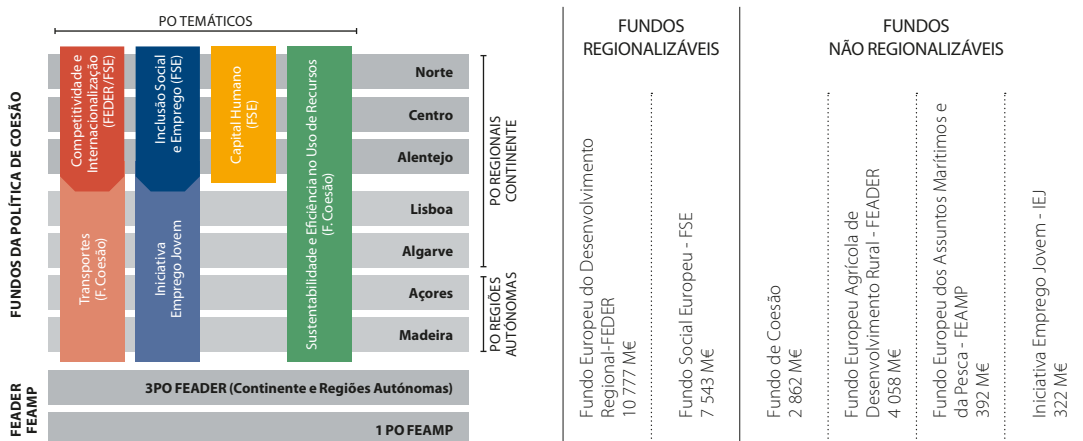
PO TEMÁTICOS

FUNDOS DA POLÍTICA DE COESÃO

Competitividade e Internacionalização (FEDER/FSE)

Inclusão Social e Emprego (FSE)

Capital Humano (FSE)

Sustentabilidade e Eficiência no Uso de Recursos (F. Coesão)

Transportes (F. Coesão)

Iniciativa Emprego Jovem

Norte
Centro
Alentejo
Lisboa
Algarve
Açores
Madeira

PO REGIONAIS CONTINENTE

PO REGIÕES AUTÓNOMAS

FEADER FEAMP

3PO FEADER (Continente e Regiões Autónomas)

1 PO FEAMP

FUNDOS REGIONALIZÁVEIS

Fundo Europeu do Desenvolvimento Regional-FEDER
10 777 M€

Fundo Social Europeu - FSE
7 543 M€

FUNDOS NÃO REGIONALIZÁVEIS

Fundo de Coesão
2 862 M€

Fundo Europeu Agrícola de Desenvolvimento Rural - FEADER
4 058 M€

Fundo Europeu dos Assuntos Marítimos e da Pesca - FEAMP
392 M€

Iniciativa Emprego Jovem - IEJ
322 M€